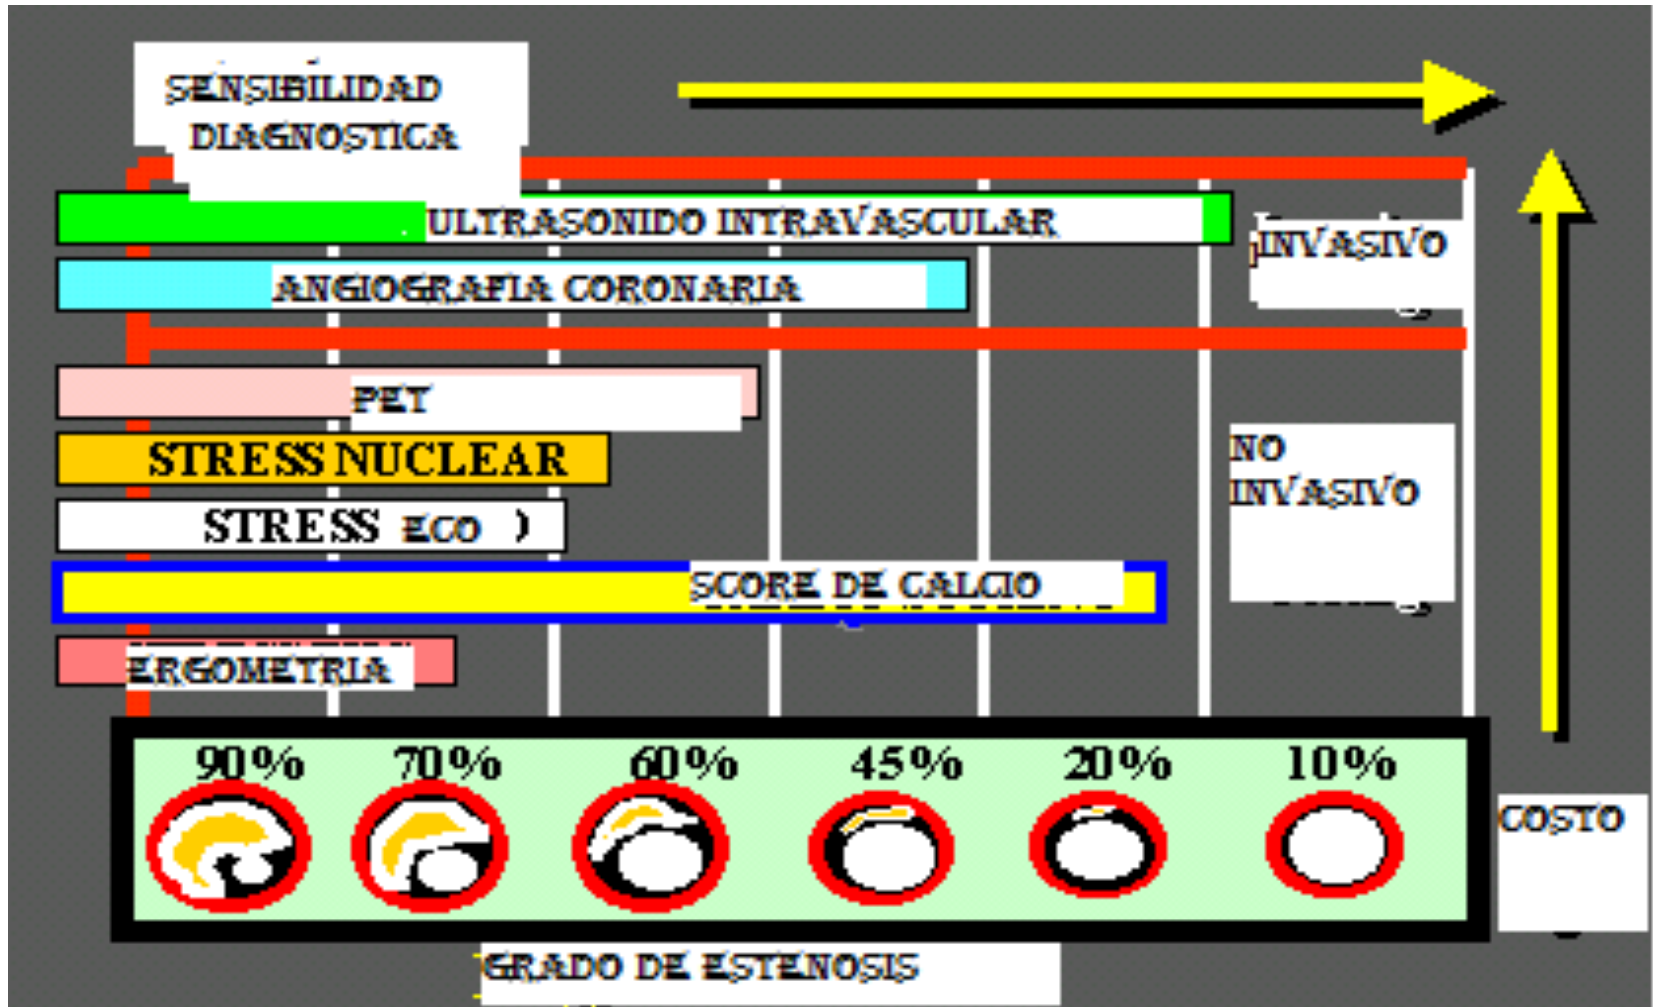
SENSIBILIDAD DIAGNOSTICA

ULTRASONIDO INTRAVASCULAR

ANGIOGRAFIA CORONARIA

INVASIVO

PET

STRESS NUCLEAR

STRESS ECO )

NO INVASIVO

SCORE DE CALCIO

ERGOMETRIA

90%
70%
60%
45%
20%
10%

COSTO

GRADO DE ESTENOSIS